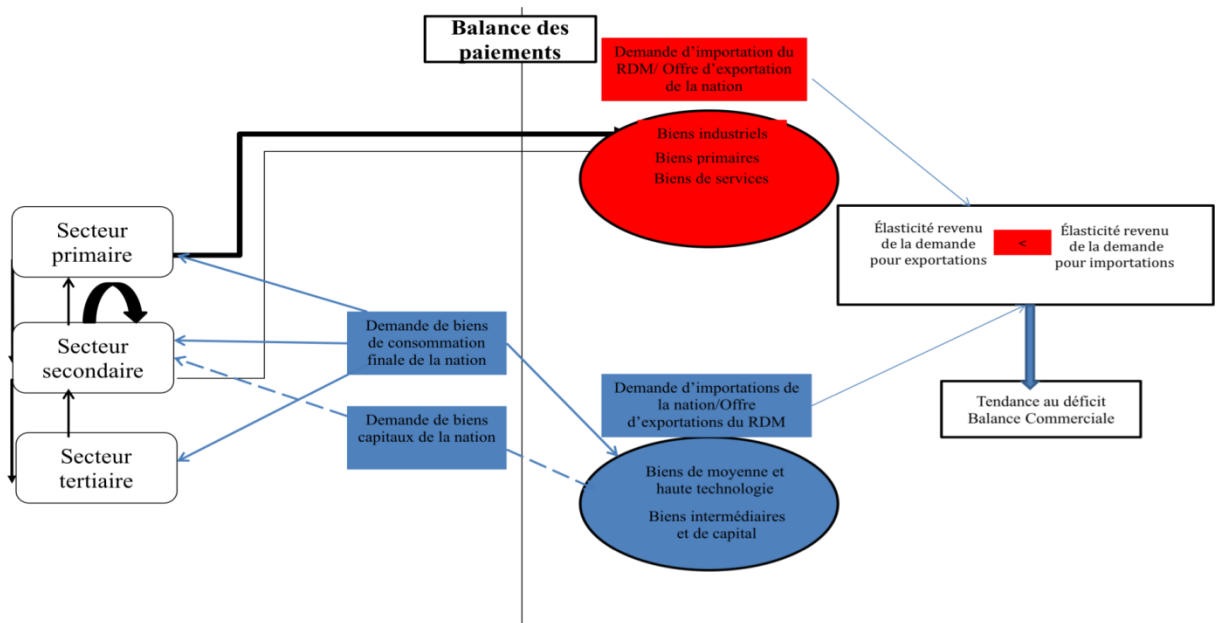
Balance des paiements

Demande d'importation du RDM/ Offre d'exportation de la nation

Biens industriels
Biens primaires
Biens de services

Secteur primaire

Secteur secondaire

Secteur tertiaire

Demande de biens de consommation finale de la nation

Demande de biens capitaux de la nation

Élasticité revenu de la demande pour exportations

<

Élasticité revenu de la demande pour importations

Demande d'importations de la nation/Offre d'exportations du RDM

Tendance au déficit Balance Commerciale

Biens de moyenne et haute technologie

Biens intermédiaires et de capital